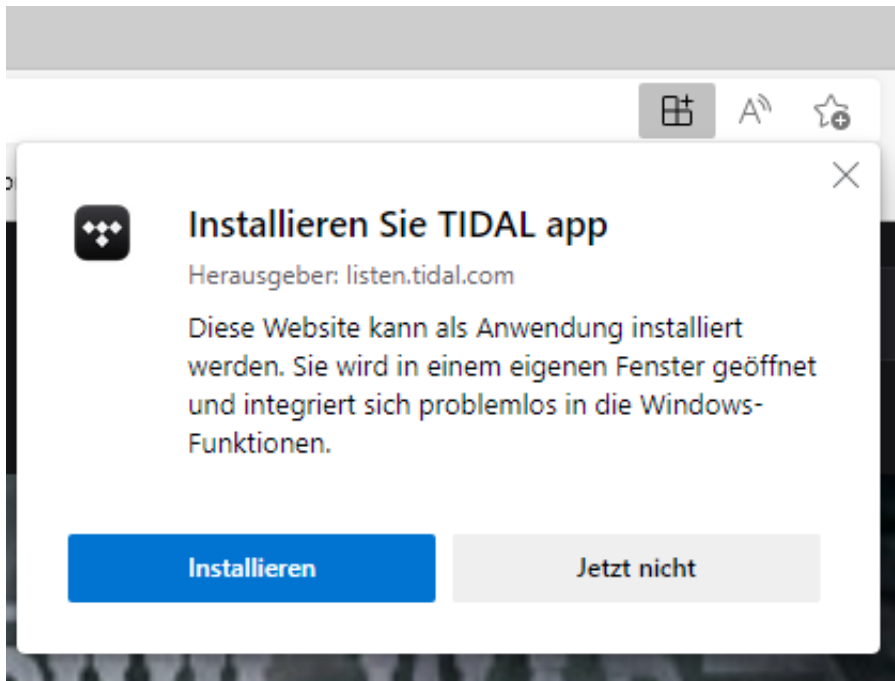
Installieren Sie TIDAL app

Herausgeber: listen.tidal.com

Diese Website kann als Anwendung installiert werden. Sie wird in einem eigenen Fenster geöffnet und integriert sich problemlos in die Windows-Funktionen.

Installieren

Jetzt nicht